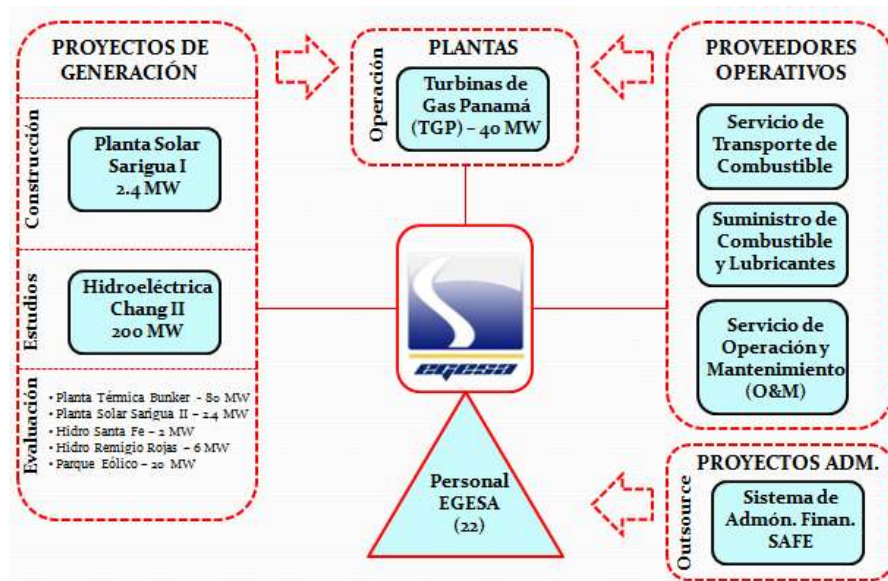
PROYECTOS DE GENERACIÓN

Construcción

Planta Solar Sarigua I 2.4 MW

Estudios

Hidroeléctrica Chang II 200 MW

Evaluación

• Planta Térmica Bunker - 80 MW
• Planta Solar Sarigua II - 2.4 MW
• Hidro Santa Fe - 2 MW
• Hidro Remigio Rojas - 6 MW
• Parque Eólico - 20 MW

PLANTAS

Operación

Turbinas de Gas Panamá (TGP) – 40 MW

EGESA

Personal EGESA (22)

PROVEEDORES OPERATIVOS

Servicio de Transporte de Combustible

Suministro de Combustible y Lubricantes

Servicio de Operación y Mantenimiento (O&M)

PROYECTOS ADM.

Outsource

Sistema de Admón. Finan. SAFE